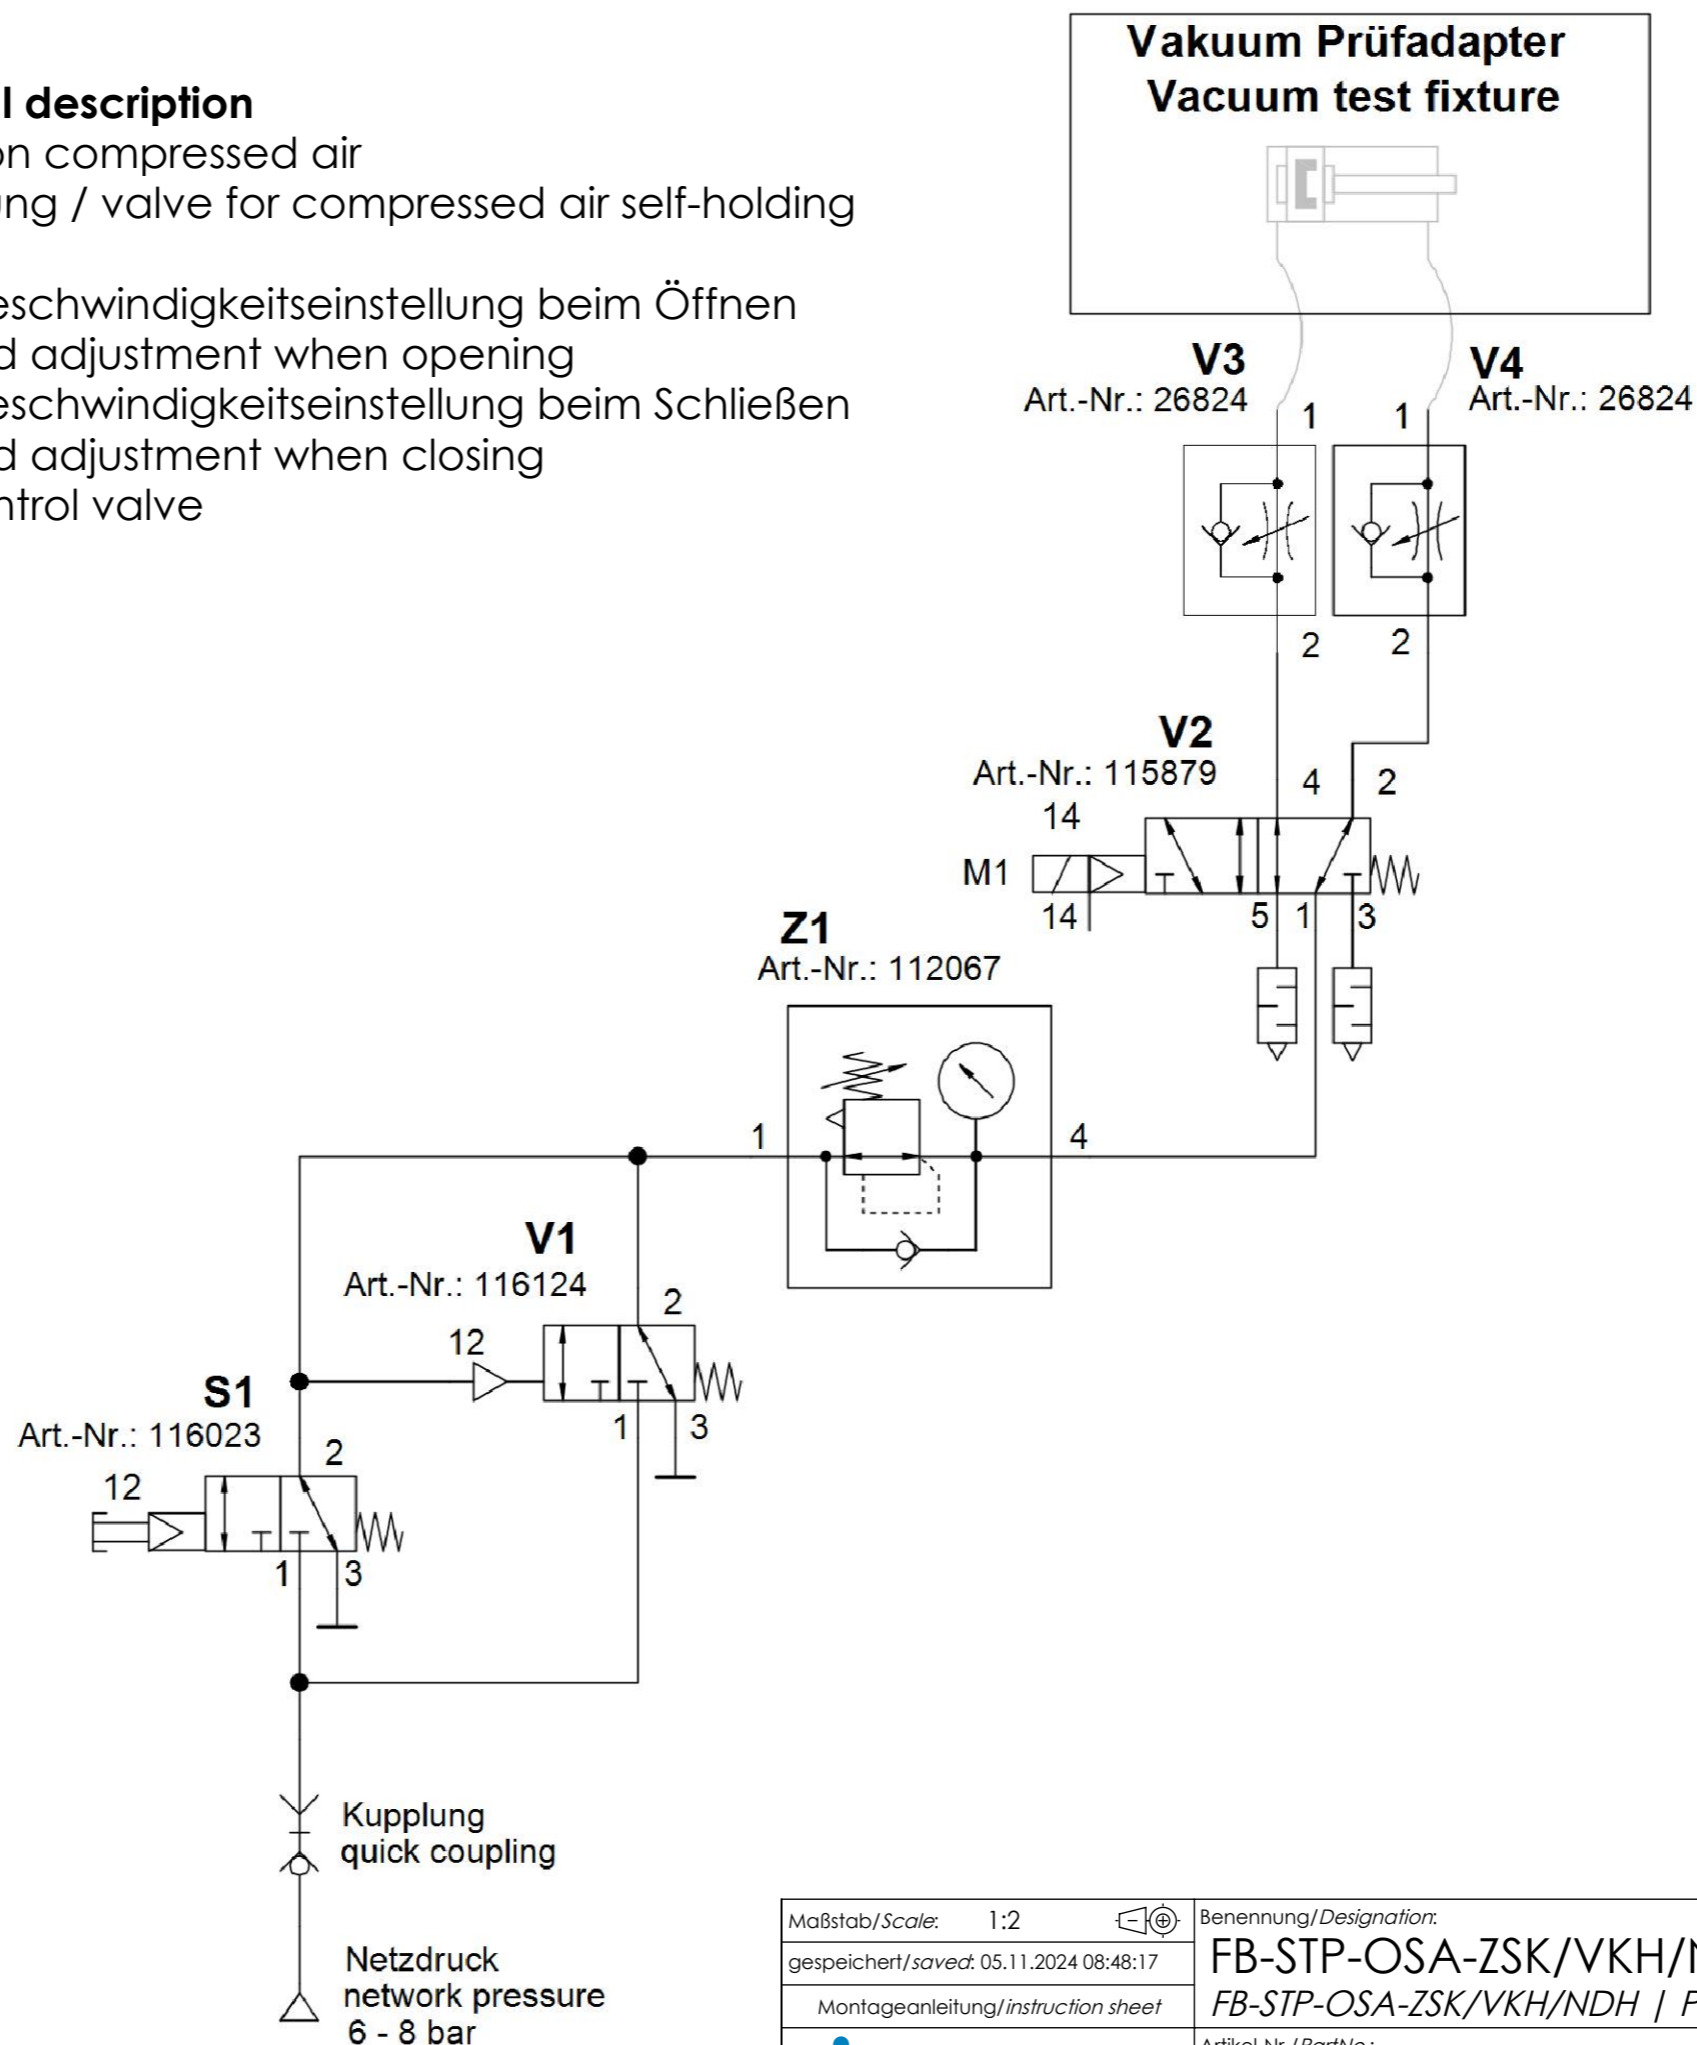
l description
on compressed air
ung / valve for compressed air self-holding

eschwindigkeitseinstellung beim Öffnen
d adjustment when opening
eschwindigkeitseinstellung beim Schließen
d adjustment when closing
ntrol valve

Vakuum Prüfadapter
Vacuum test fixture

V3
Art.-Nr.: 26824
1
2

V4
Art.-Nr.: 26824
1
2

V2
Art.-Nr.: 115879
14
M1
14
4
2
5
1
3

Z1
Art.-Nr.: 112067
1
4

V1
Art.-Nr.: 116124
12
2
1
3

S1
Art.-Nr.: 116023
12
2
1
3

Kupplung
quick coupling

Netzdruck
network pressure
6 - 8 bar

| Maßstab/*Scale*: 1:2 | Benennung/*Designation*: |
|---|---|
| gespeichert/*saved*: 05.11.2024 08:48:17 | FB-STP-OSA-ZSK/VKH/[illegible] |
| Montageanleitung/*instruction sheet* | *FB-STP-OSA-ZSK/VKH/NDH \| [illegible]* |
| | Artikel-Nr./*PartNo.*: |